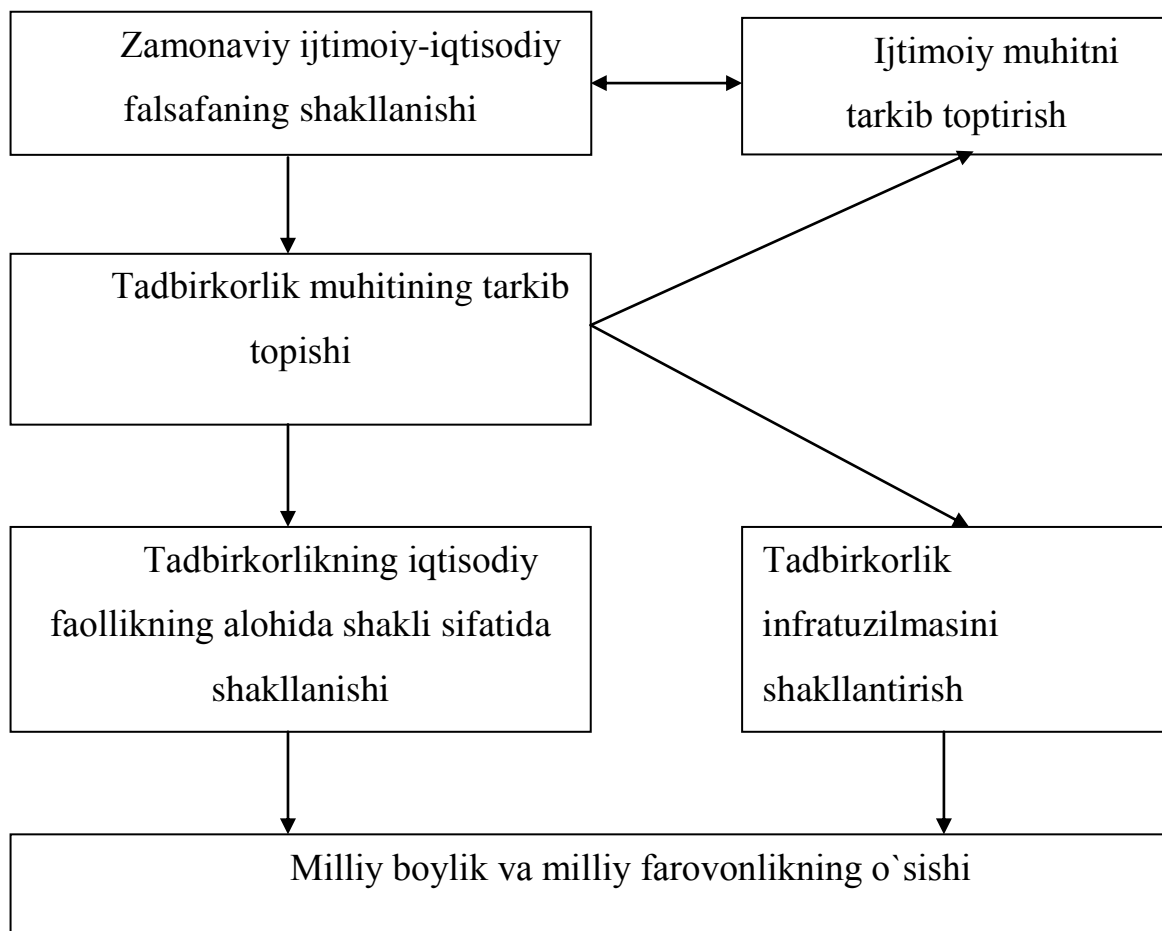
Zamonaviy ijtimoiy-iqtisodiy falsafaning shakllanishi

Ijtimoiy muhitni tarkib toptirish

Tadbirkorlik muhitining tarkib topishi

Tadbirkorlikning iqtisodiy faollikning alohida shakli sifatida shakllanishi

Tadbirkorlik infratuzilmasini shakllantirish

Milliy boylik va milliy farovonlikning o`sishi